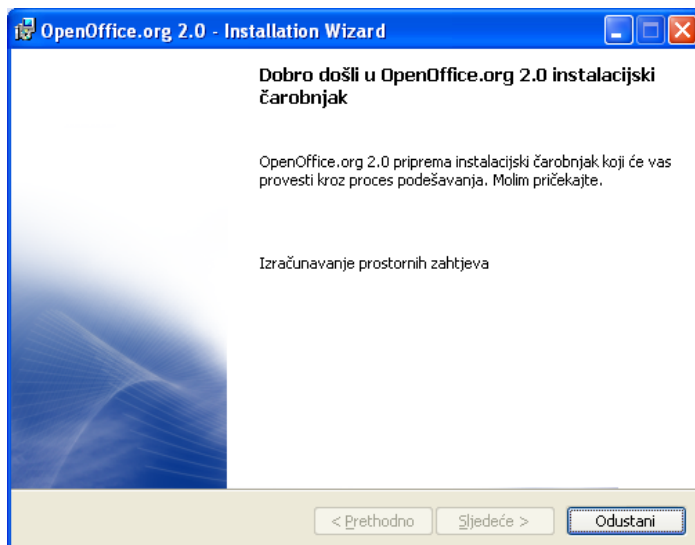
OpenOffice.org 2.0 - Installation Wizard

Dobro došli u OpenOffice.org 2.0 instalacijski čarobnjak

OpenOffice.org 2.0 priprema instalacijski čarobnjak koji će vas provesti kroz proces podešavanja. Molim pričekajte.

Izračunavanje prostornih zahtjeva

< Prethodno
Sljedeće >
Odustani